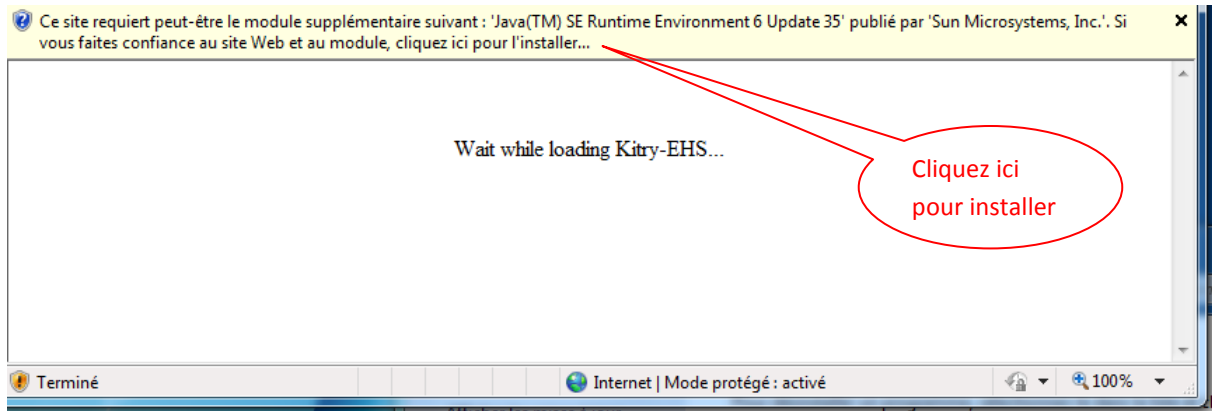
Ce site requiert peut-être le module supplémentaire suivant : 'Java(TM) SE Runtime Environment 6 Update 35' publié par 'Sun Microsystems, Inc.'. Si vous faites confiance au site Web et au module, cliquez ici pour l'installer...

Wait while loading Kitry-EHS...

Cliquez ici pour installer

Terminé

Internet | Mode protégé : activé

100%